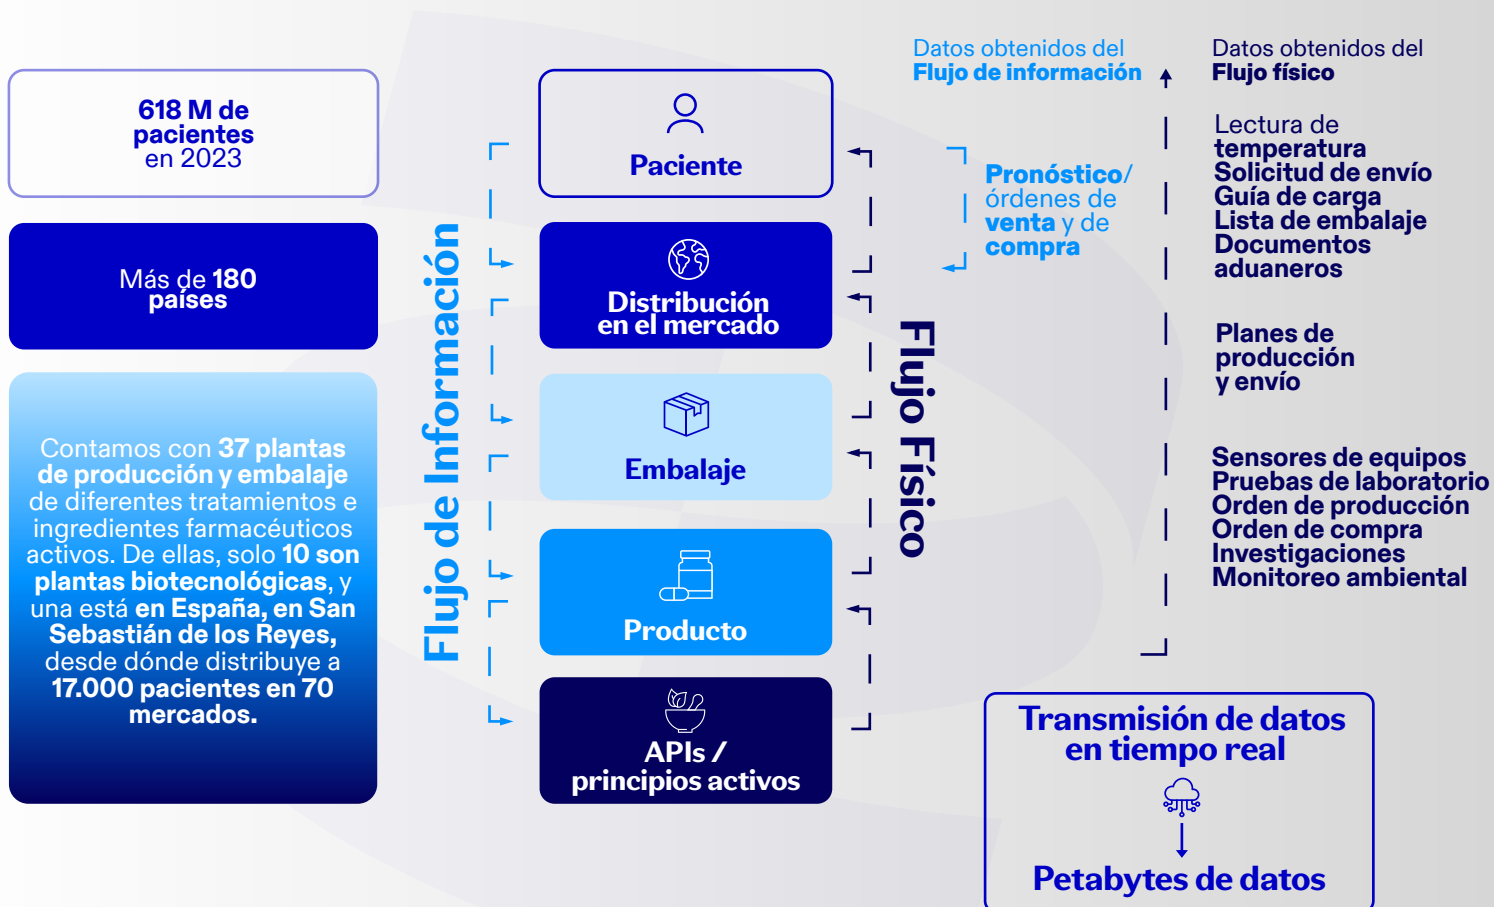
618 M de pacientes en 2023

Más de 180 países

Contamos con 37 plantas de producción y embalaje de diferentes tratamientos e ingredientes farmacéuticos activos. De ellas, solo 10 son plantas biotecnológicas, y una está en España, en San Sebastián de los Reyes, desde dónde distribuye a 17.000 pacientes en 70 mercados.

Flujo de Información

Paciente

Distribución en el mercado

Embalaje

Producto

APIs / principios activos

Flujo Físico

Datos obtenidos del Flujo de información

Pronóstico/ órdenes de venta y de compra

Datos obtenidos del Flujo físico

Lectura de temperatura
Solicitud de envío
Guía de carga
Lista de embalaje
Documentos aduaneros

Planes de producción y envío

Sensores de equipos
Pruebas de laboratorio
Orden de producción
Orden de compra
Investigaciones
Monitoreo ambiental

Transmisión de datos en tiempo real

Petabytes de datos